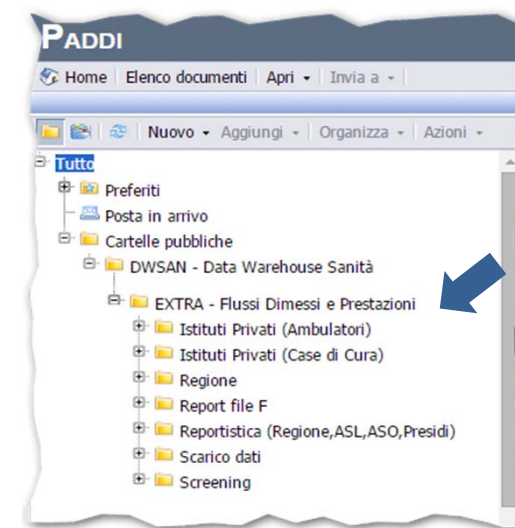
PADDI

Home | Elenco documenti | Apri ▾ | Invia a ▾

Nuovo ▾ Aggiungi ▾ Organizza ▾ Azioni ▾

Tutto
Preferiti
Posta in arrivo
Cartelle pubbliche
DWSAN - Data Warehouse Sanità
EXTRA - Flussi Dimessi e Prestazioni
Istituti Privati (Ambulatori)
Istituti Privati (Case di Cura)
Regione
Report file F
Reportistica (Regione,ASL,ASO,Presidi)
Scarico dati
Screening